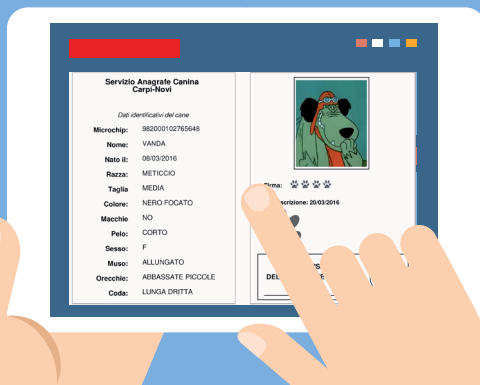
Servizio Anagrafe Canina
Carpi-Novi

Dati identificativi del cane

| | |
|---|---|
| Microchip: | 982000102765648 |
| Nome: | VANDA |
| Nato il: | 08/03/2016 |
| Razza: | METICCIO |
| Taglia | MEDIA |
| Colore: | NERO FOCATO |
| Macchie | NO |
| Pelo: | CORTO |
| Sesso: | F |
| Muso: | ALLUNGATO |
| Orecchie: | ABBASSATE PICCOLE |
| Coda: | LUNGA DRITTA |

Firma:

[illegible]scrizione: 20/03/2016

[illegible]S
DE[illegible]